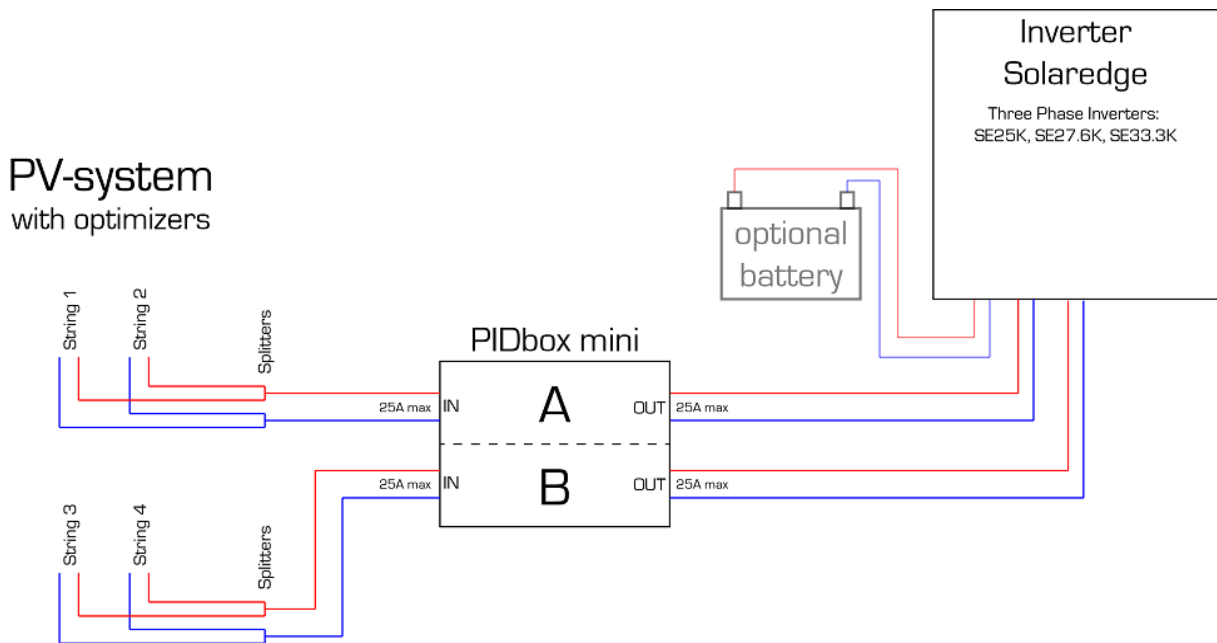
Inverter
Solaredge
Three Phase Inverters:
SE25K, SE27.6K, SE33.3K

PV-system
with optimizers

optional
battery

String 1
String 2
Splitters

PIDbox mini

25A max
IN
A
OUT
25A max

25A max
IN
B
OUT
25A max

String 3
String 4
Splitters